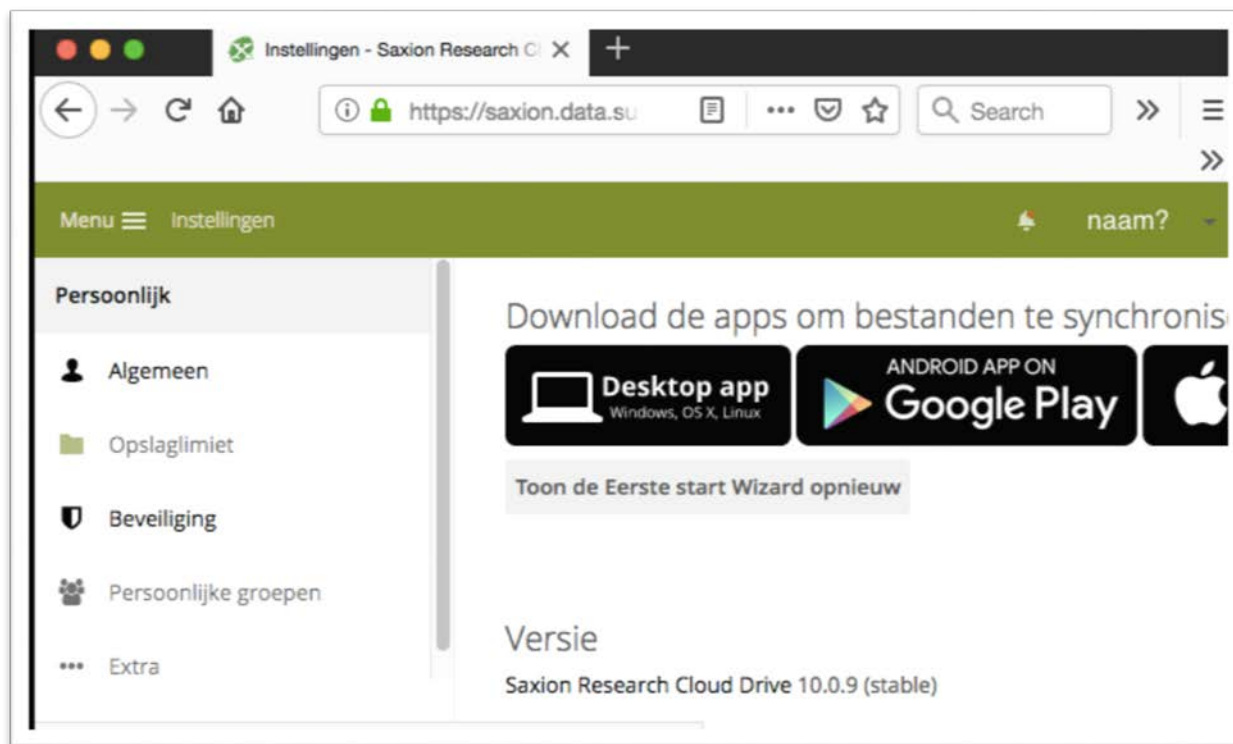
Instellingen - Saxion Research C

https://saxion.data.su

Search

Menu Instellingen

naam?

Persoonlijk

Algemeen

Opslaglimiet

Beveiliging

Persoonlijke groepen

Extra

Download de apps om bestanden te synchronis

Desktop app
Windows, OS X, Linux

ANDROID APP ON
Google Play

Toon de Eerste start Wizard opnieuw

Versie

Saxion Research Cloud Drive 10.0.9 (stable)